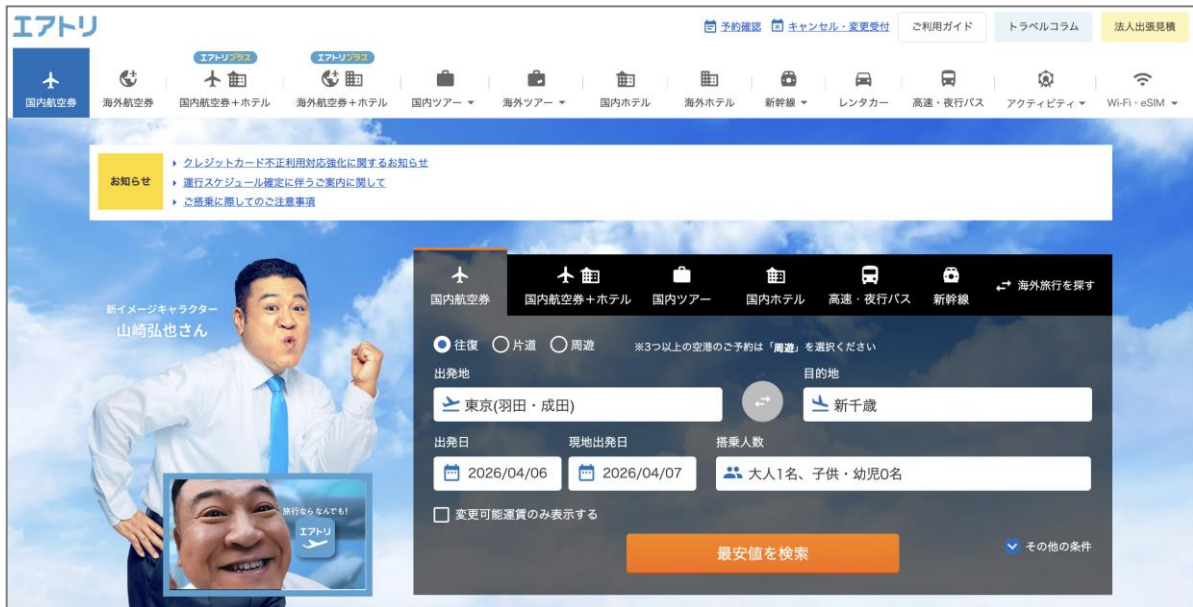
エアトリ

予約確認　キャンセル・変更受付　ご利用ガイド　トラベルコラム　法人出張見積

国内航空券　海外航空券　エアトリプラス 国内航空券＋ホテル　エアトリプラス 海外航空券＋ホテル　国内ツアー　海外ツアー　国内ホテル　海外ホテル　新幹線　レンタカー　高速・夜行バス　アクティビティ　Wi-Fi・eSIM

お知らせ
クレジットカード不正利用対応強化に関するお知らせ
運行スケジュール確定に伴うご案内に関して
ご搭乗に際してのご注意事項

新イメージキャラクター
山崎弘也さん

旅行ならなんでも！
エアトリ

国内航空券　国内航空券＋ホテル　国内ツアー　国内ホテル　高速・夜行バス　新幹線　海外旅行を探す

往復　片道　周遊　※3つ以上の空港のご予約は「周遊」を選択ください

出発地
東京(羽田・成田)
目的地
新千歳

出発日
2026/04/06
現地出発日
2026/04/07
搭乗人数
大人1名、子供・幼児0名

変更可能運賃のみ表示する

最安値を検索

その他の条件